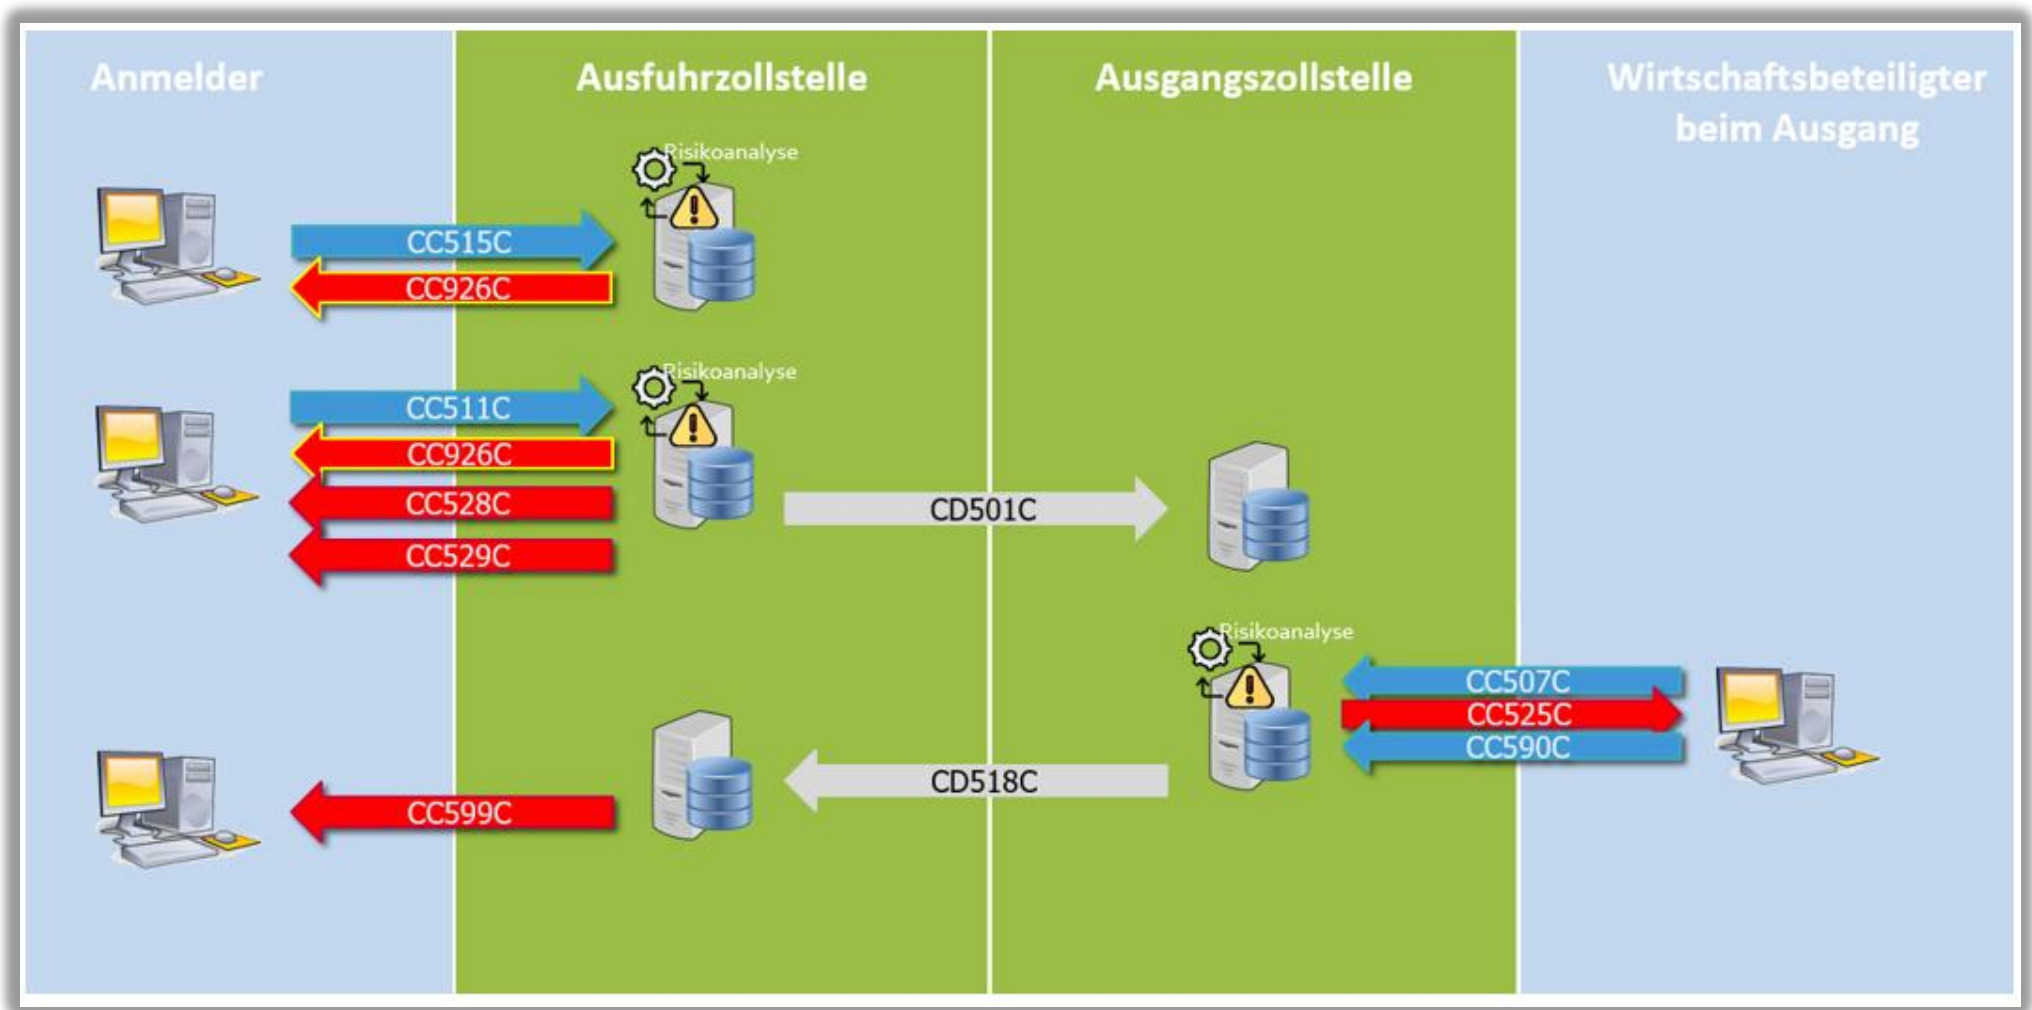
Anmelder

Ausfuhrzollstelle

Ausgangszollstelle

Wirtschaftsbeteiligter beim Ausgang

Risikoanalyse

CC515C

CC926C

Risikoanalyse

CC511C

CC926C

CC528C

CC529C

CD501C

Risikoanalyse

CC507C

CC525C

CC590C

CD518C

CC599C